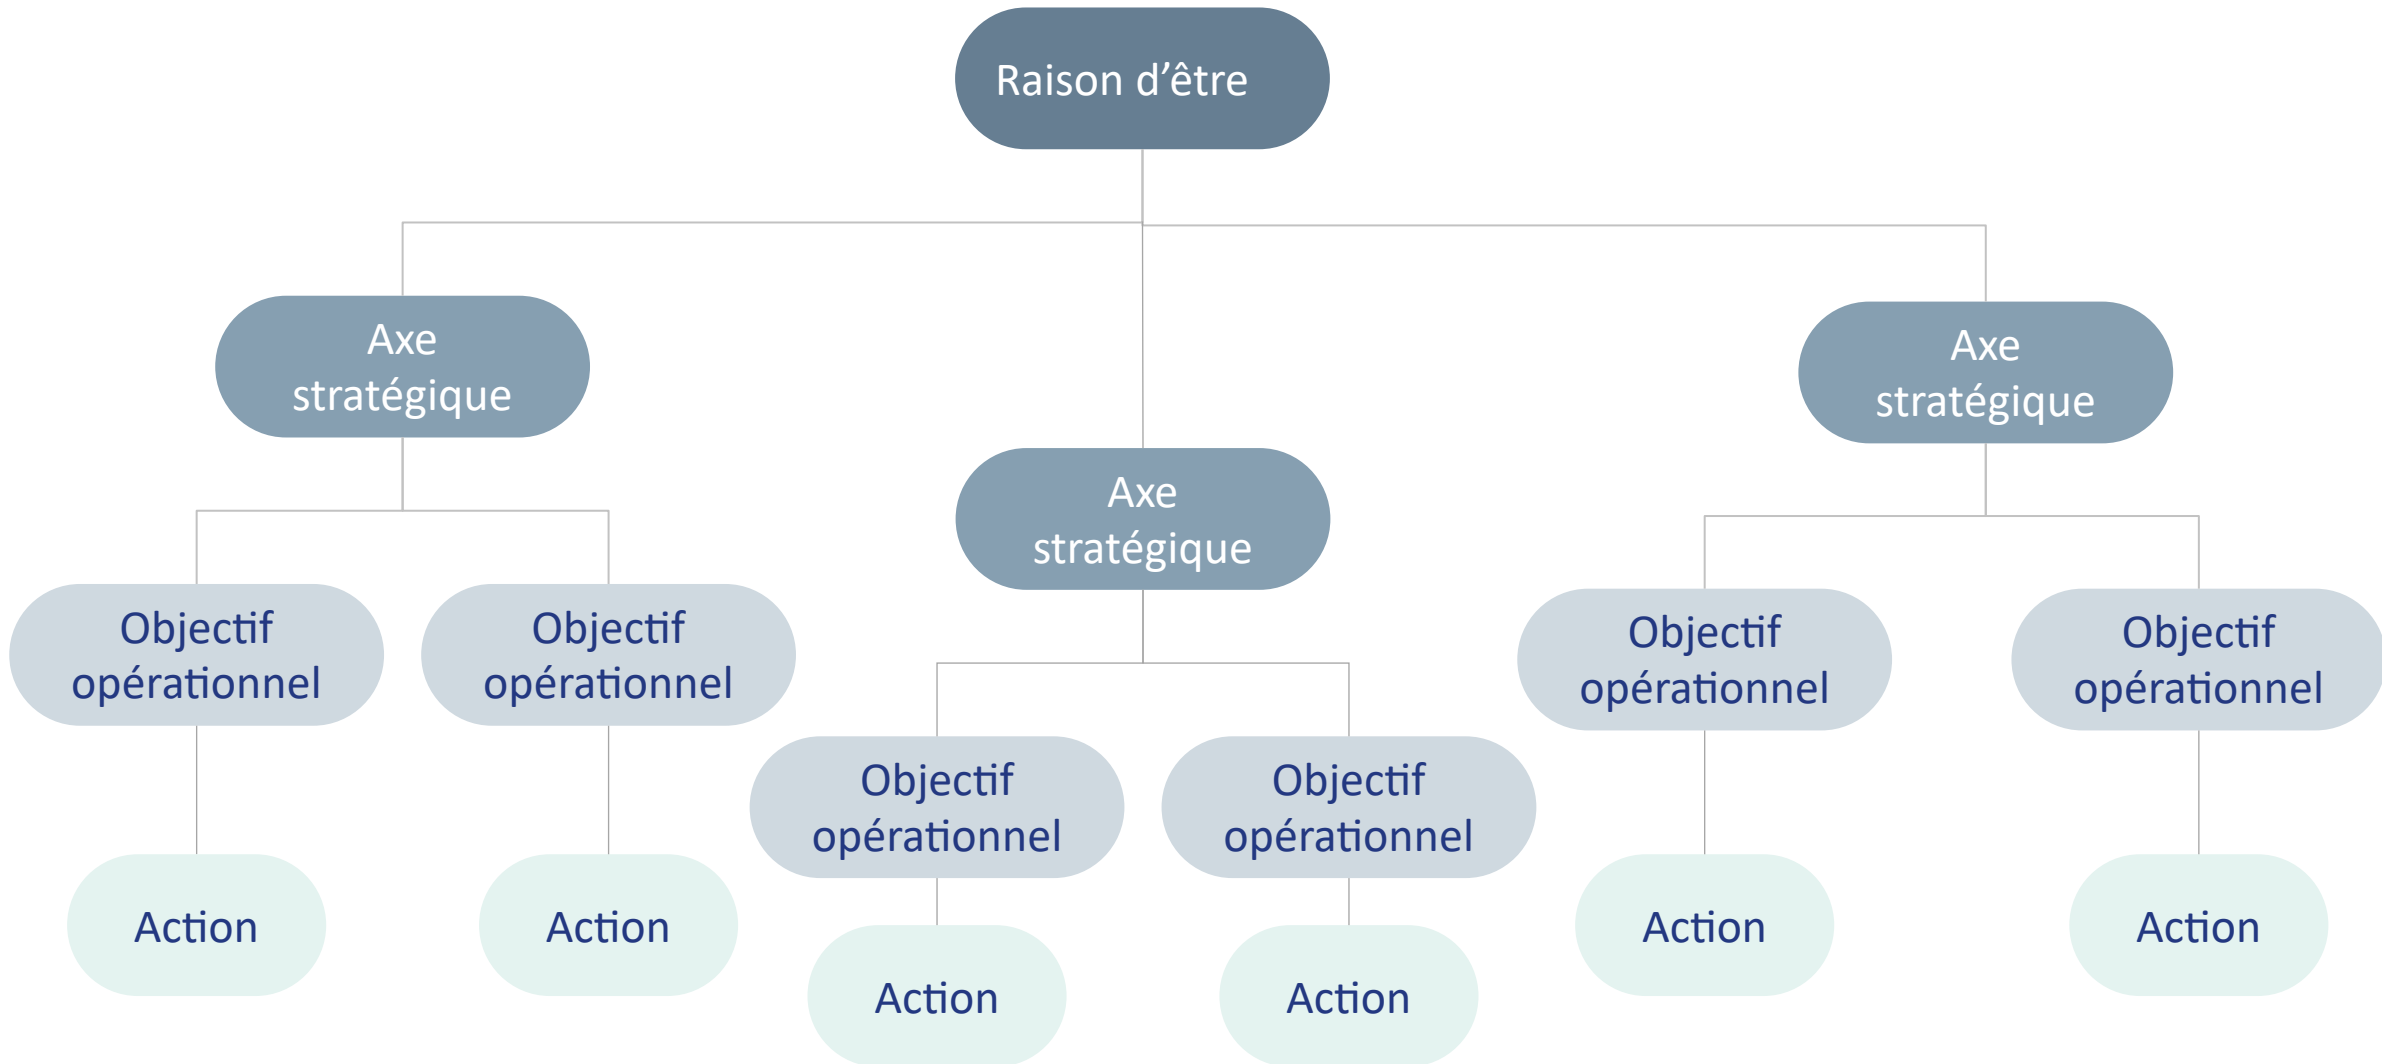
Raison d’être

Axe stratégique

Axe stratégique

Axe stratégique

Objectif opérationnel

Objectif opérationnel

Objectif opérationnel

Objectif opérationnel

Objectif opérationnel

Objectif opérationnel

Action

Action

Action

Action

Action

Action